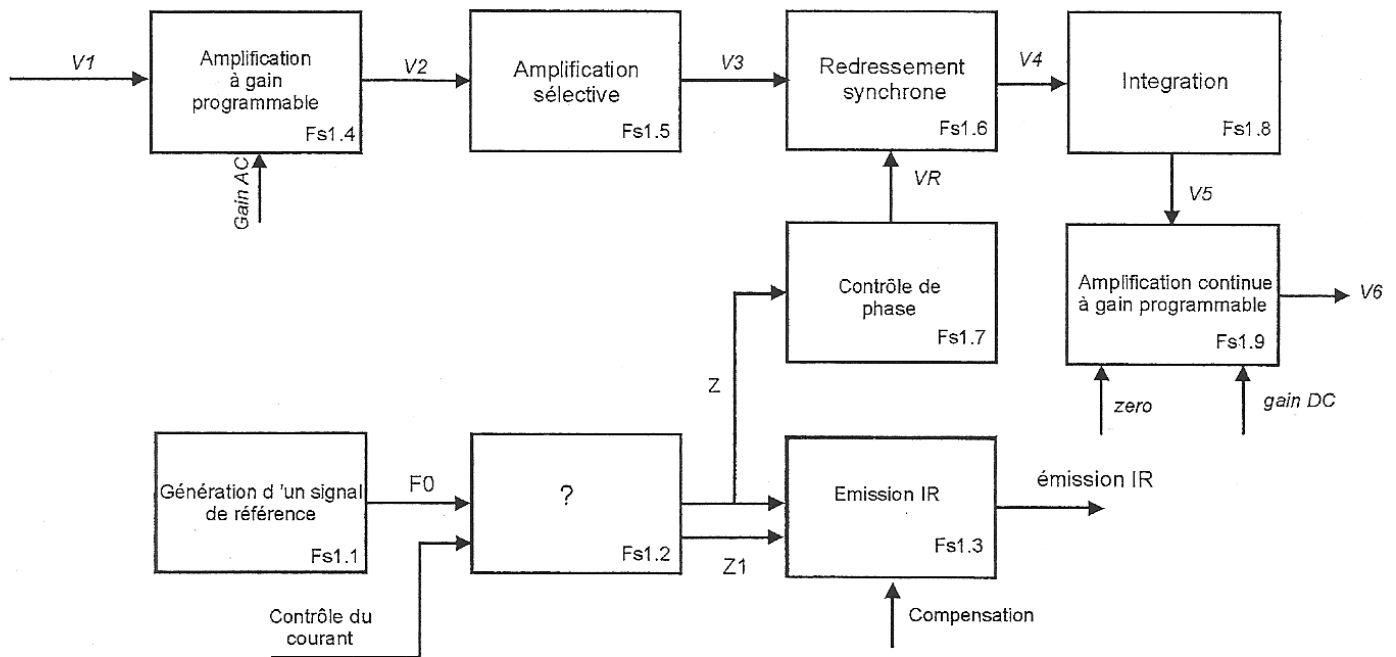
V1

Amplification à gain programmable
Fs1.4

Gain AC

V2

Amplification sélective
Fs1.5

V3

Redressement synchrone
Fs1.6

V4

Integration
Fs1.8

VR

V5

Contrôle de phase
Fs1.7

Amplification continue à gain programmable
Fs1.9

V6

zero

gain DC

Z

Génération d 'un signal de référence
Fs1.1

F0

?
Fs1.2

Emission IR
Fs1.3

émission IR

Z1

Contrôle du courant

Compensation